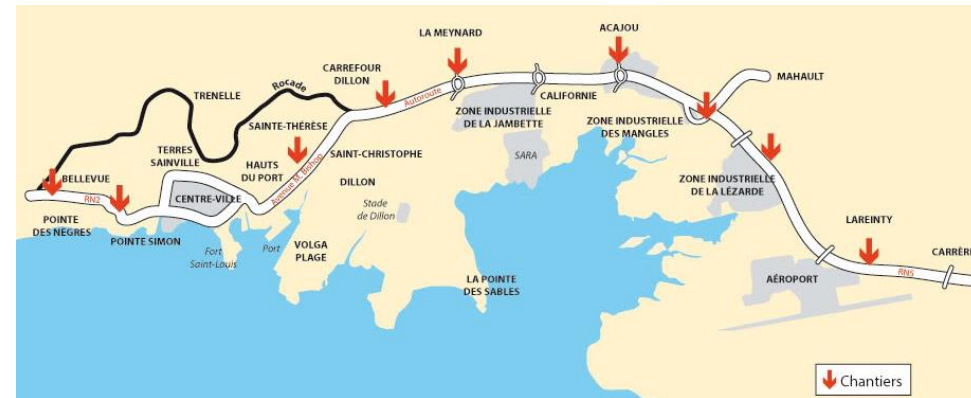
LA MEYNARD
ACAJOU
MAHAULT
CARREFOUR DILLON
Rocade
TRENELLE
Autoroute
CALIFORNIE
ZONE INDUSTRIELLE DE LA JAMBETTE
ZONE INDUSTRIELLE DES MANGLES
SAINTE-THÉRÈSE
TERRES SAINVILLE
HAUTS DU PORT
SAINT-CHRISTOPHE
SARA
ZONE INDUSTRIELLE DE LA LÉZARDE
BELLEVUE
RN2
CENTRE-VILLE
Avenue M. Bishop
DILLON
Stade de Dillon
POINTE DES NÈGRES
POINTE SIMON
Fort Saint-Louis
Port
VOLGA PLAGE
LA POINTE DES SABLES
LAREINTY
CARRÈRE
RN5
AÉROPORT
Chantiers